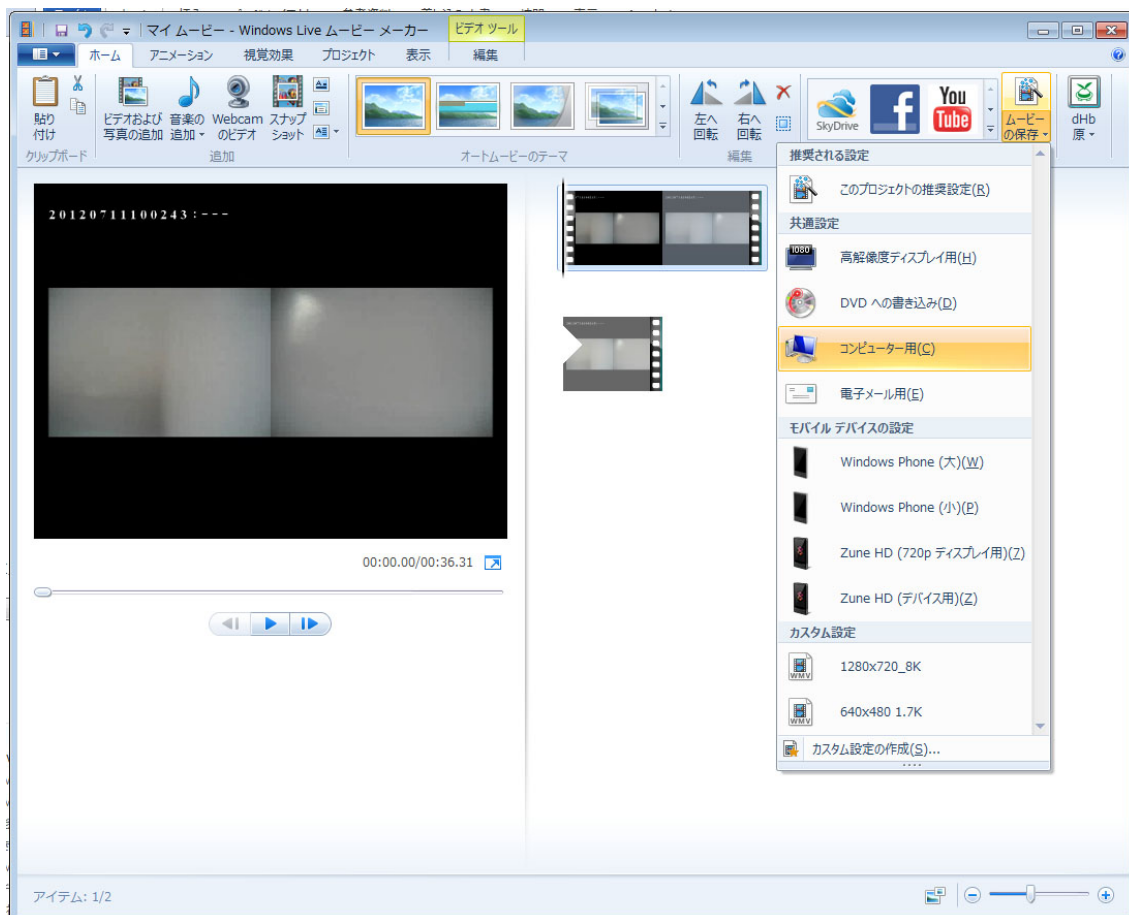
マイ ムービー - Windows Live ムービー メーカー
ビデオ ツール
ホーム アニメーション 視覚効果 プロジェクト 表示 編集

貼り付け
クリップボード
ビデオおよび写真の追加 音楽の追加 Webcam のビデオ スナップショット
追加
オートムービーのテーマ
左へ回転 右へ回転
編集
SkyDrive
You Tube
ムービーの保存
dHb 原

20120711100243:---

00:00.00/00:36.31

推奨される設定
このプロジェクトの推奨設定(R)
共通設定
高解像度ディスプレイ用(H)
DVD への書き込み(D)
コンピューター用(C)
電子メール用(E)
モバイル デバイスの設定
Windows Phone (大)(W)
Windows Phone (小)(P)
Zune HD (720p ディスプレイ用)(Z)
Zune HD (デバイス用)(Z)
カスタム設定
1280x720_8K
640x480 1.7K
カスタム設定の作成(S)...

アイテム: 1/2